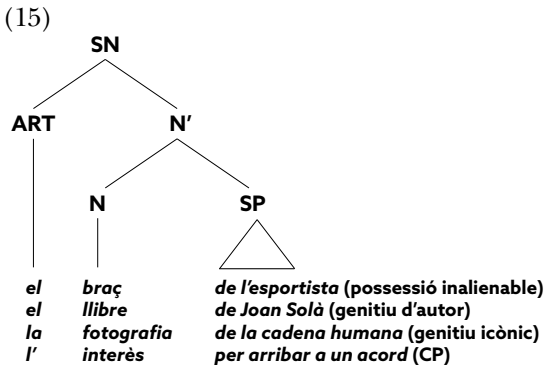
(15)

SN

ART

N'

N

SP

el braç de l'esportista (possessió inalienable)
el llibre de Joan Solà (genitiu d'autor)
la fotografia de la cadena humana (genitiu icònic)
l' interès per arribar a un acord (CP)